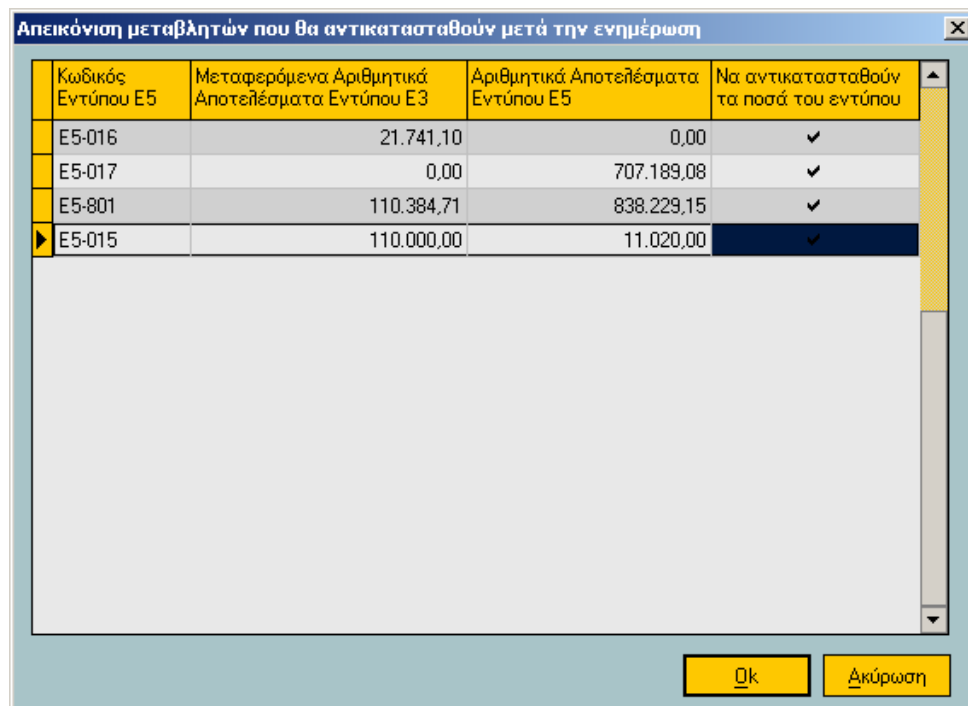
Απεικόνιση μεταβλητών που θα αντικατασταθούν μετά την ενημέρωση

| Κωδικός Εντύπου Ε5 | Μεταφερόμενα Αριθμητικά Αποτελέσματα Εντύπου Ε3 | Αριθμητικά Αποτελέσματα Εντύπου Ε5 | Να αντικατασταθούν τα ποσά του εντύπου |
|---|---|---|---|
| E5-016 | 21.741,10 | 0,00 | ✔ |
| E5-017 | 0,00 | 707.189,08 | ✔ |
| E5-801 | 110.384,71 | 838.229,15 | ✔ |
| E5-015 | 110.000,00 | 11.020,00 | ✔ |

Ok

Ακύρωση